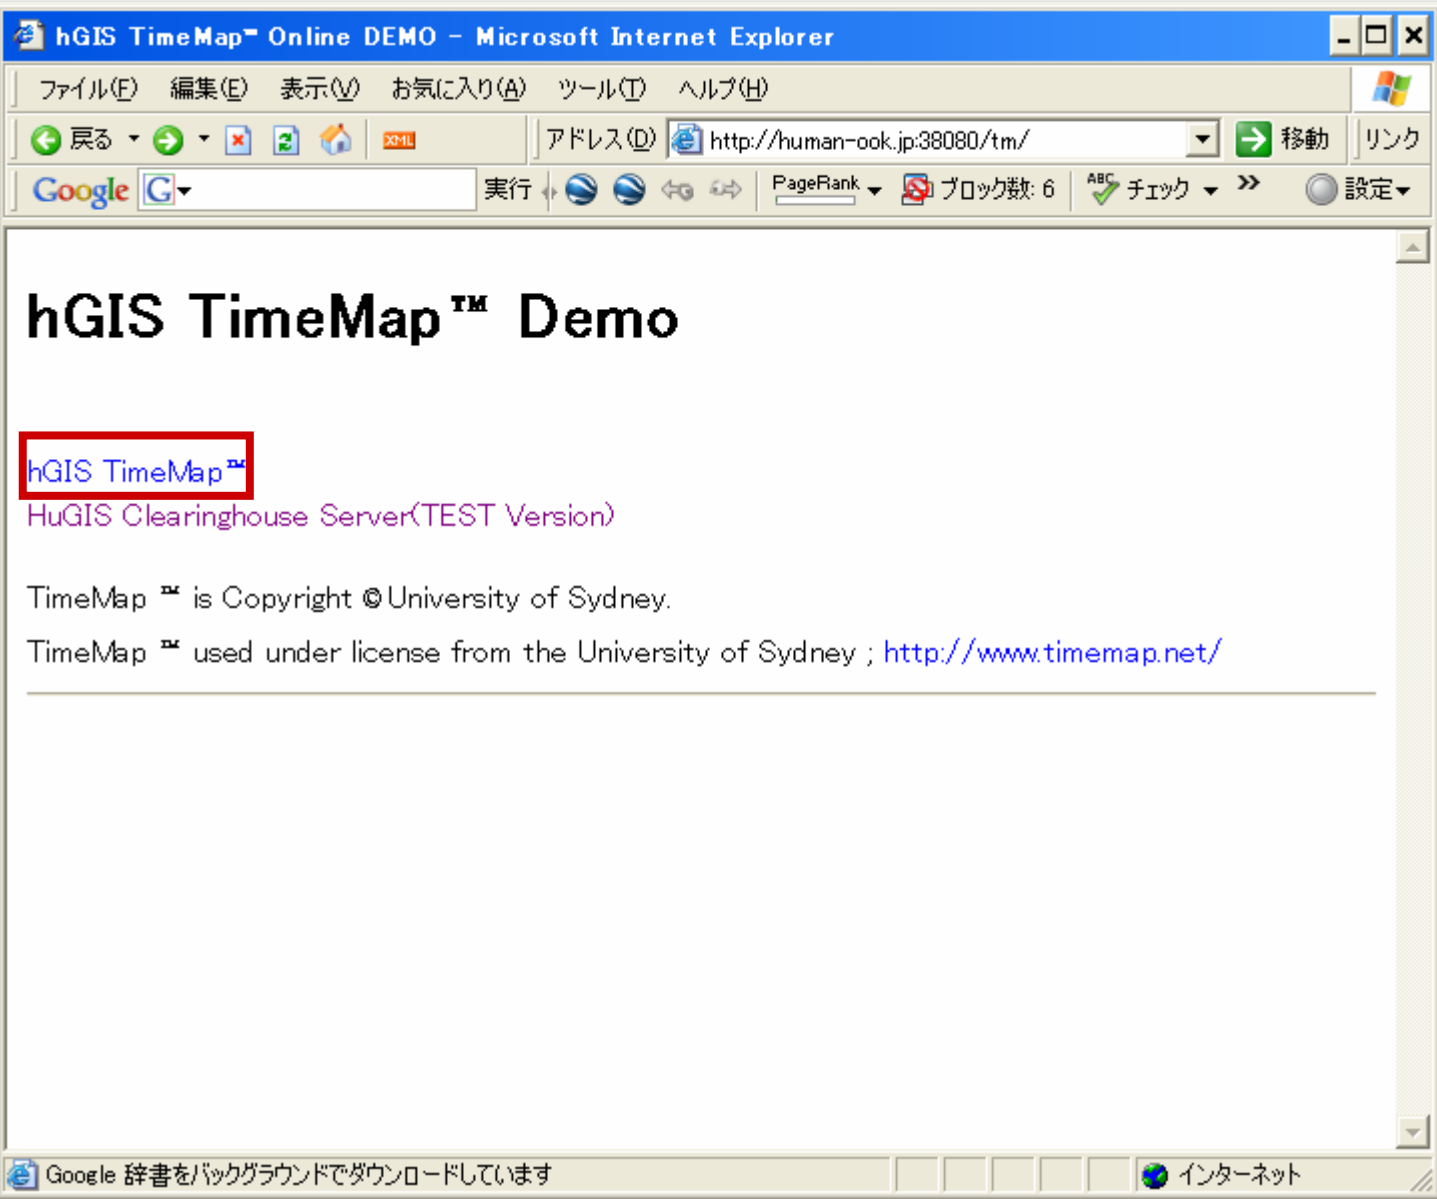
hGIS TimeMap™ Online DEMO - Microsoft Internet Explorer

ファイル(F) 編集(E) 表示(V) お気に入り(A) ツール(T) ヘルプ(H)

戻る XML アドレス(D) http://human-ook.jp:38080/tm/ 移動 リンク

Google G 実行 PageRank ブロック数: 6 チェック 設定

hGIS TimeMap™ Demo

hGIS TimeMap™
HuGIS Clearinghouse Server(TEST Version)

TimeMap™ is Copyright © University of Sydney.

TimeMap™ used under license from the University of Sydney ; http://www.timemap.net/

Google 辞書をバックグラウンドでダウンロードしています インターネット